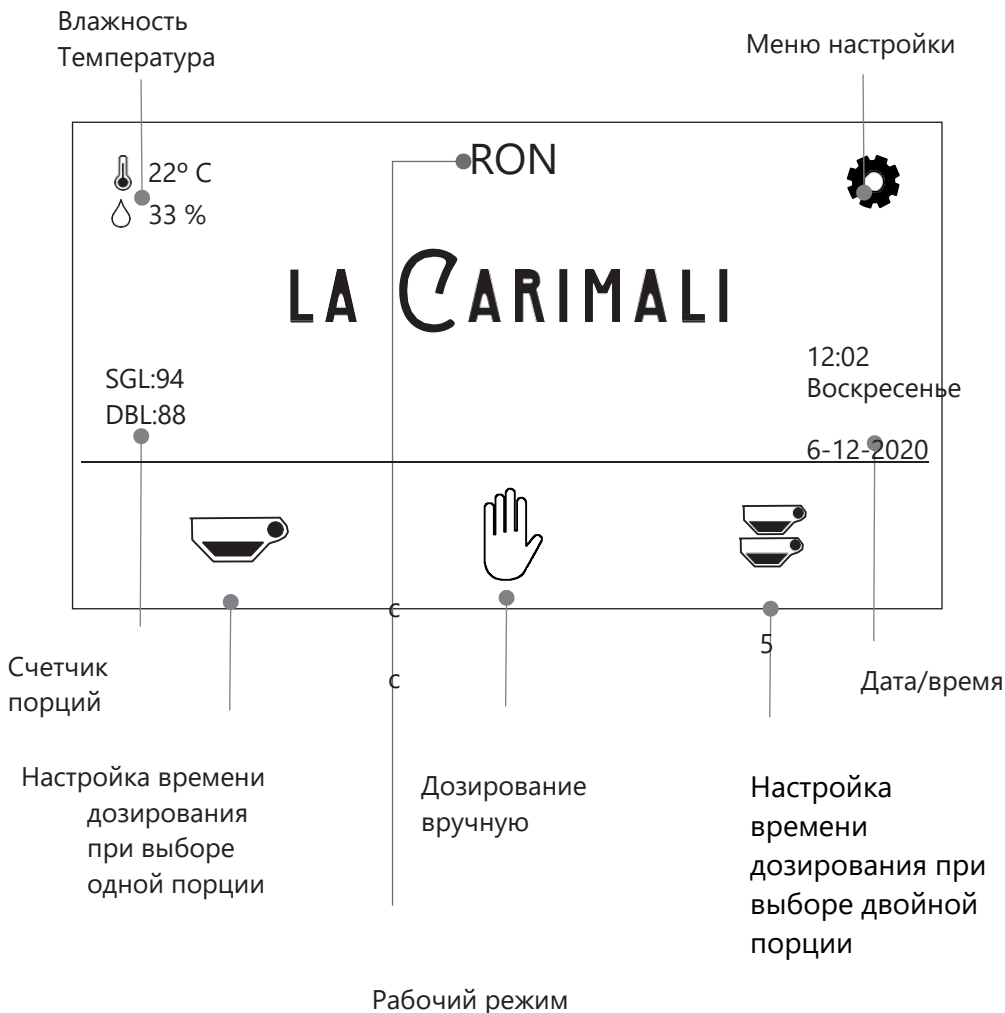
Влажность
Температура

Меню настройки

RON

22º C
33 %

LA CARIMALI

SGL:94
DBL:88

12:02
Воскресенье
6-12-2020

с
с

5

Счетчик порций

Дата/время

Настройка времени дозирования при выборе одной порции

Дозирование вручную

Настройка времени дозирования при выборе двойной порции

Рабочий режим